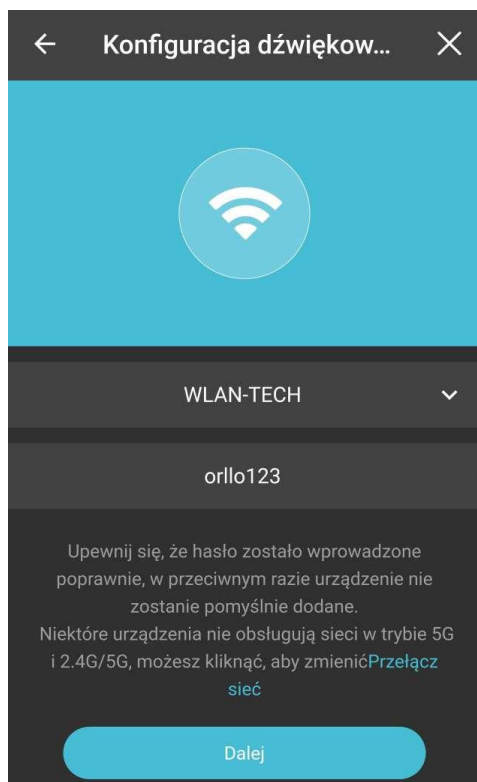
Konfiguracja dźwiękow...

WLAN-TECH

orllo123

Upewnij się, że hasło zostało wprowadzone poprawnie, w przeciwnym razie urządzenie nie zostanie pomyślnie dodane.
Niektóre urządzenia nie obsługują sieci w trybie 5G i 2.4G/5G, możesz kliknąć, aby zmienićPrzełącz sieć

Dalej